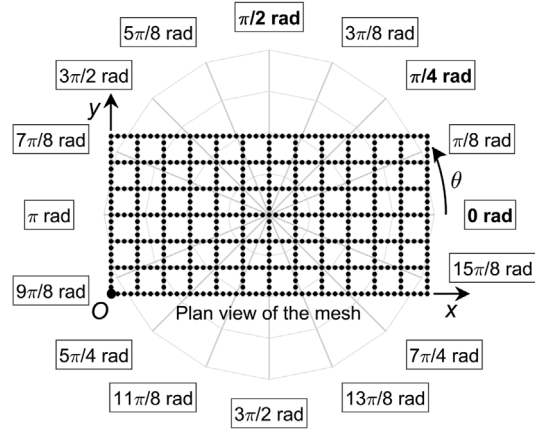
$\pi/2$ rad

$5\pi/8$ rad

$3\pi/8$ rad

$3\pi/2$ rad

$\pi/4$ rad

$y$

$7\pi/8$ rad

$\pi/8$ rad

$\theta$

$\pi$ rad

0 rad

$15\pi/8$ rad

$9\pi/8$ rad

$O$

Plan view of the mesh

$x$

$5\pi/4$ rad

$7\pi/4$ rad

$11\pi/8$ rad

$13\pi/8$ rad

$3\pi/2$ rad